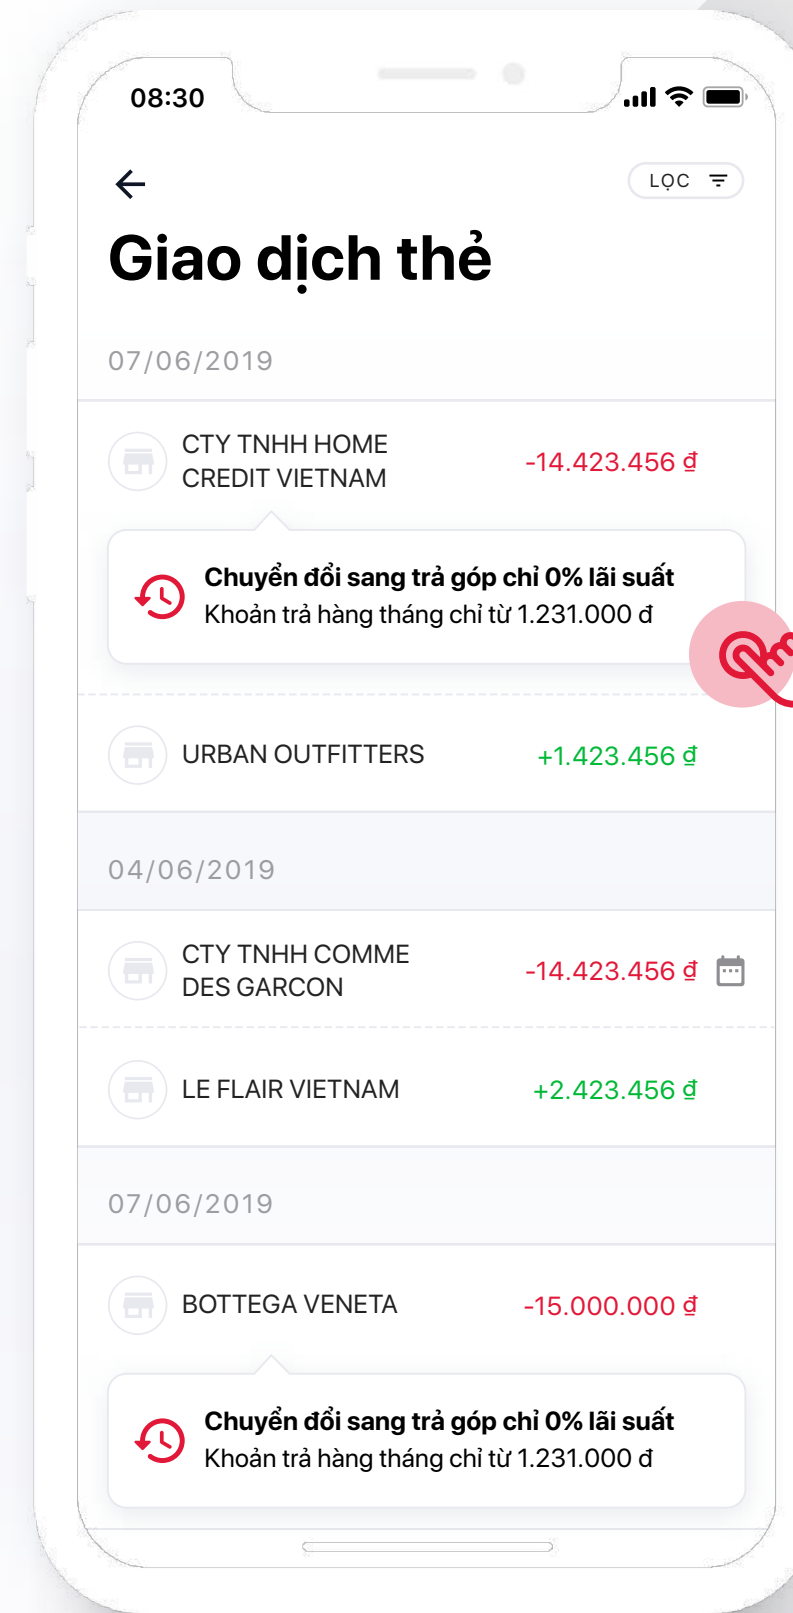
08:30

LỌC

Giao dịch thẻ

07/06/2019

CTY TNHH HOME CREDIT VIETNAM

-14.423.456 đ

**Chuyển đổi sang trả góp chỉ 0% lãi suất**
Khoản trả hàng tháng chỉ từ 1.231.000 đ

URBAN OUTFITTERS

+1.423.456 đ

04/06/2019

CTY TNHH COMME DES GARCON

-14.423.456 đ

LE FLAIR VIETNAM

+2.423.456 đ

07/06/2019

BOTTEGA VENETA

-15.000.000 đ

**Chuyển đổi sang trả góp chỉ 0% lãi suất**
Khoản trả hàng tháng chỉ từ 1.231.000 đ